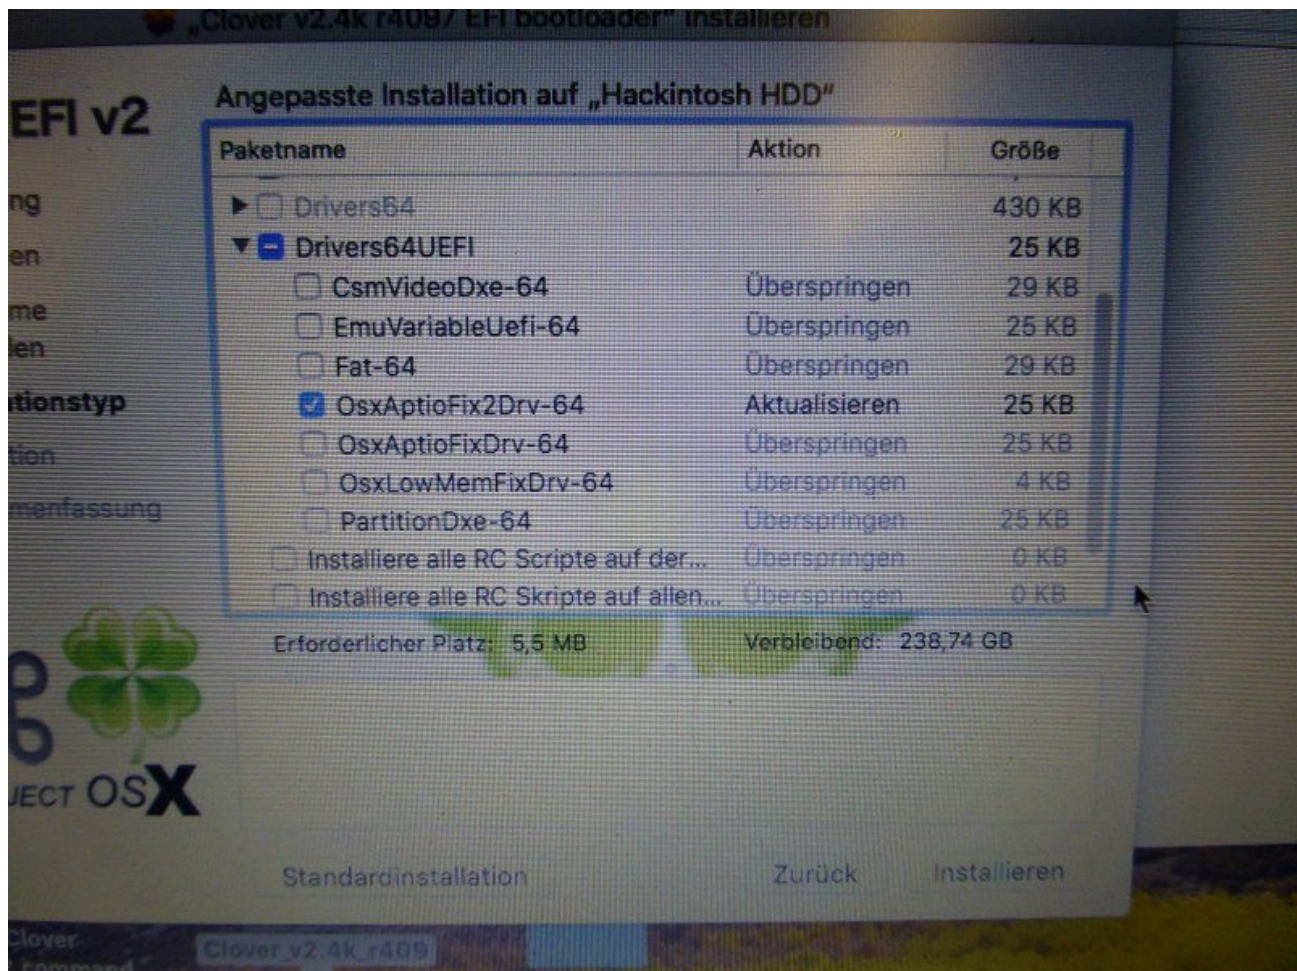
„Clover v2.4k r4097 EFI bootloader" installieren

EFI v2

ng
en
me
len
tionstyp
tion
menfassung

Angepasste Installation auf „Hackintosh HDD"

| Paketname | Aktion | Größe |
|---|---|---|
| Drivers64 | | 430 KB |
| Drivers64UEFI | | 25 KB |
| CsmVideoDxe-64 | Überspringen | 29 KB |
| EmuVariableUefi-64 | Überspringen | 25 KB |
| Fat-64 | Überspringen | 29 KB |
| OsxAptioFix2Drv-64 | Aktualisieren | 25 KB |
| OsxAptioFixDrv-64 | Überspringen | 25 KB |
| OsxLowMemFixDrv-64 | Überspringen | 4 KB |
| PartitionDxe-64 | Überspringen | 25 KB |
| Installiere alle RC Scripte auf der... | Überspringen | 0 KB |
| Installiere alle RC Skripte auf allen... | Überspringen | 0 KB |

Erforderlicher Platz: 5,5 MB
Verbleibend: 238,74 GB

JECT OSX

Standardinstallation
Zurück
Installieren

Clover
command
Clover_v2.4k_r409